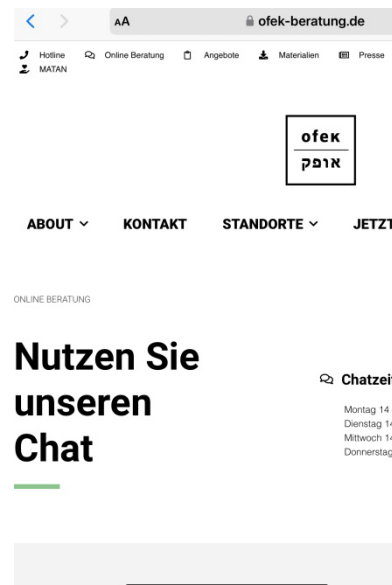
AA
ofek-beratung.de

Hotline Online Beratung Angebote Materialien Presse
MATAN

ofek
אופק

ABOUT KONTAKT STANDORTE JETZT

ONLINE BERATUNG

Nutzen Sie unseren Chat

Chatzei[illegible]

Montag 14 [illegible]
Dienstag 1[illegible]
Mittwoch 1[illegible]
Donnerstag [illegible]